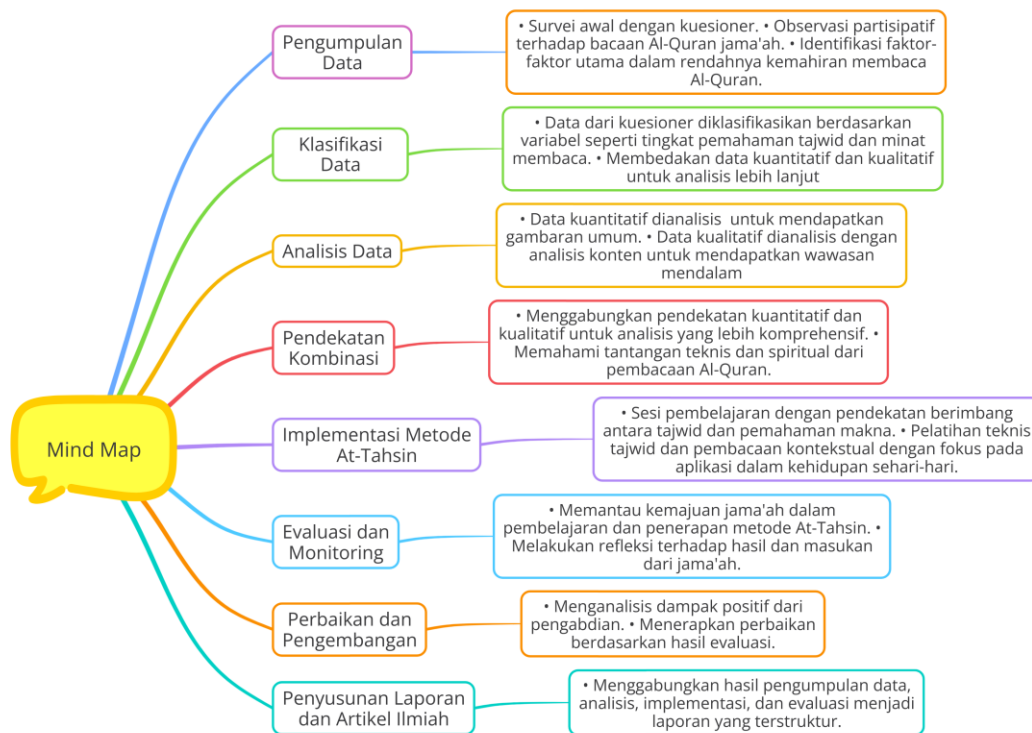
Mind Map

Pengumpulan Data

• Survei awal dengan kuesioner. • Observasi partisipatif terhadap bacaan Al-Quran jama'ah. • Identifikasi faktor-faktor utama dalam rendahnya kemahiran membaca Al-Quran.

Klasifikasi Data

• Data dari kuesioner diklasifikasikan berdasarkan variabel seperti tingkat pemahaman tajwid dan minat membaca. • Membedakan data kuantitatif dan kualitatif untuk analisis lebih lanjut

Analisis Data

• Data kuantitatif dianalisis untuk mendapatkan gambaran umum. • Data kualitatif dianalisis dengan analisis konten untuk mendapatkan wawasan mendalam

Pendekatan Kombinasi

• Menggabungkan pendekatan kuantitatif dan kualitatif untuk analisis yang lebih komprehensif. • Memahami tantangan teknis dan spiritual dari pembacaan Al-Quran.

Implementasi Metode At-Tahsin

• Sesi pembelajaran dengan pendekatan berimbang antara tajwid dan pemahaman makna. • Pelatihan teknis tajwid dan pembacaan kontekstual dengan fokus pada aplikasi dalam kehidupan sehari-hari.

Evaluasi dan Monitoring

• Memantau kemajuan jama'ah dalam pembelajaran dan penerapan metode At-Tahsin. • Melakukan refleksi terhadap hasil dan masukan dari jama'ah.

Perbaikan dan Pengembangan

• Menganalisis dampak positif dari pengabdian. • Menerapkan perbaikan berdasarkan hasil evaluasi.

Penyusunan Laporan dan Artikel Ilmiah

• Menggabungkan hasil pengumpulan data, analisis, implementasi, dan evaluasi menjadi laporan yang terstruktur.